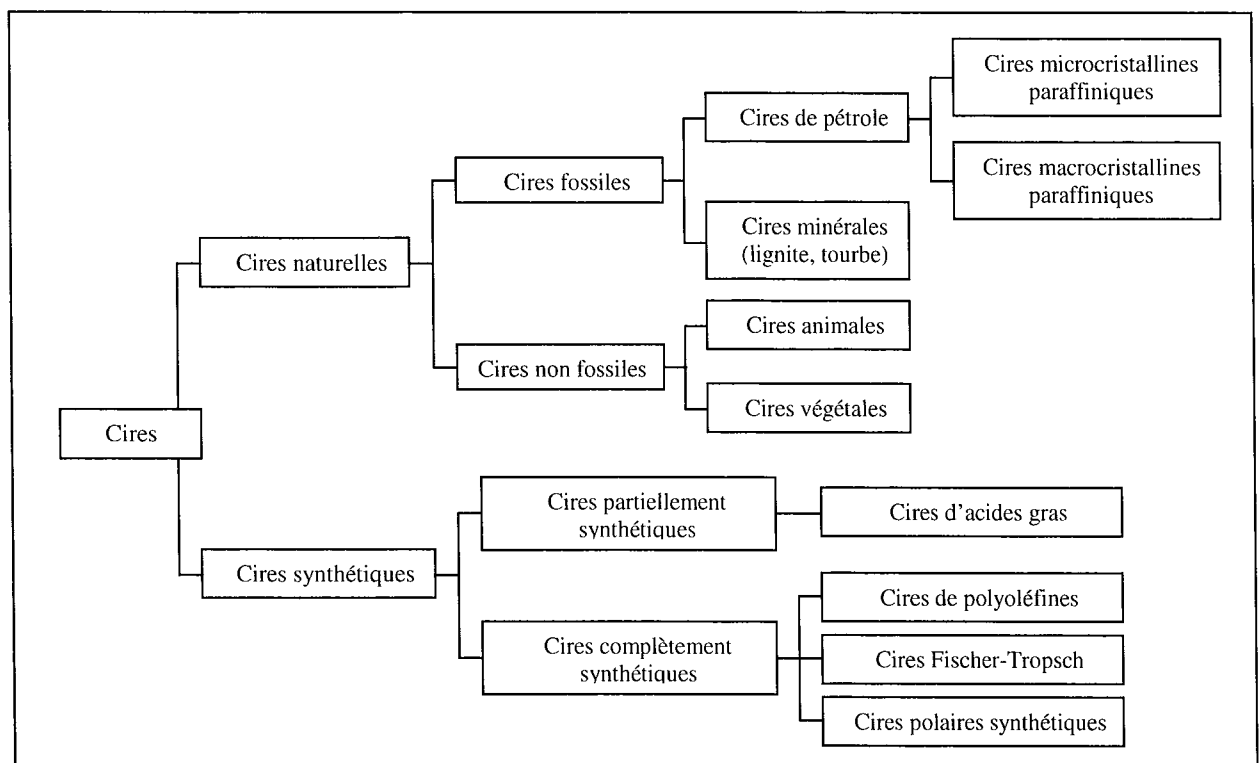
Cires

Cires naturelles

Cires fossiles

Cires de pétrole

Cires microcristallines paraffiniques

Cires macrocristallines paraffiniques

Cires minérales (lignite, tourbe)

Cires non fossiles

Cires animales

Cires végétales

Cires synthétiques

Cires partiellement synthétiques

Cires d'acides gras

Cires complètement synthétiques

Cires de polyoléfines

Cires Fischer-Tropsch

Cires polaires synthétiques